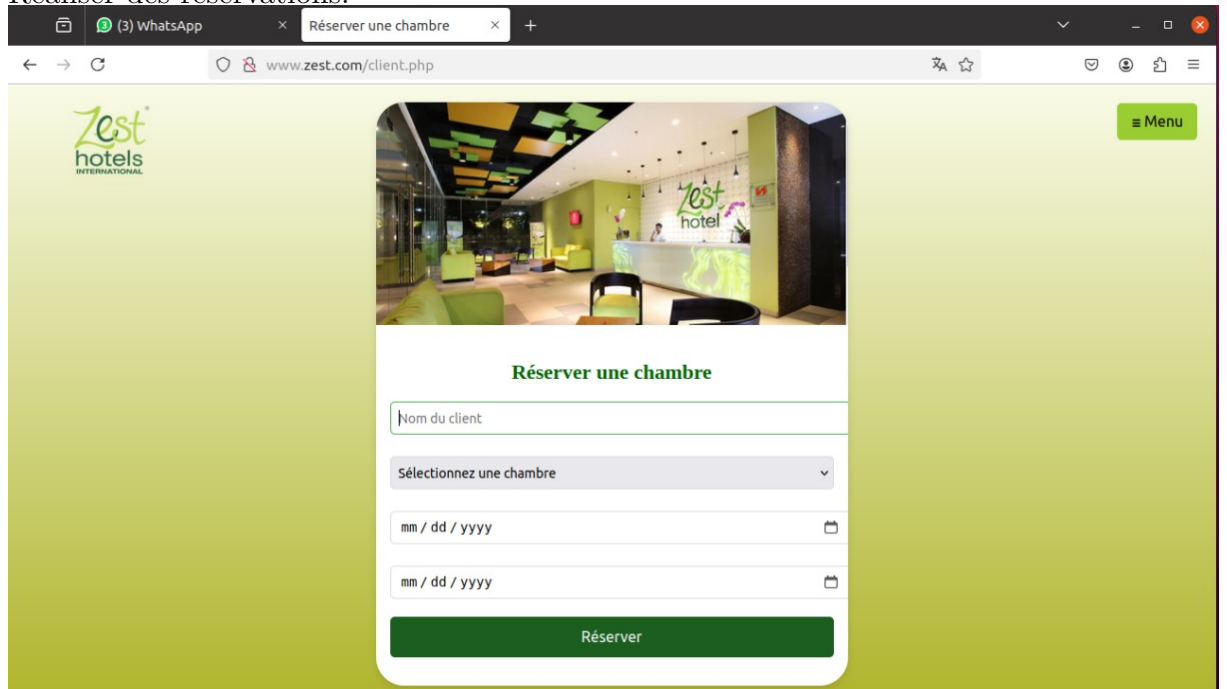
Réaliser des réservations.

(3) WhatsApp
Réserver une chambre
www.zest.com/client.php

Zest hotels INTERNATIONAL

≡ Menu

Zest hotel

Réserver une chambre

Nom du client

Sélectionnez une chambre

mm / dd / yyyy

mm / dd / yyyy

Réserver